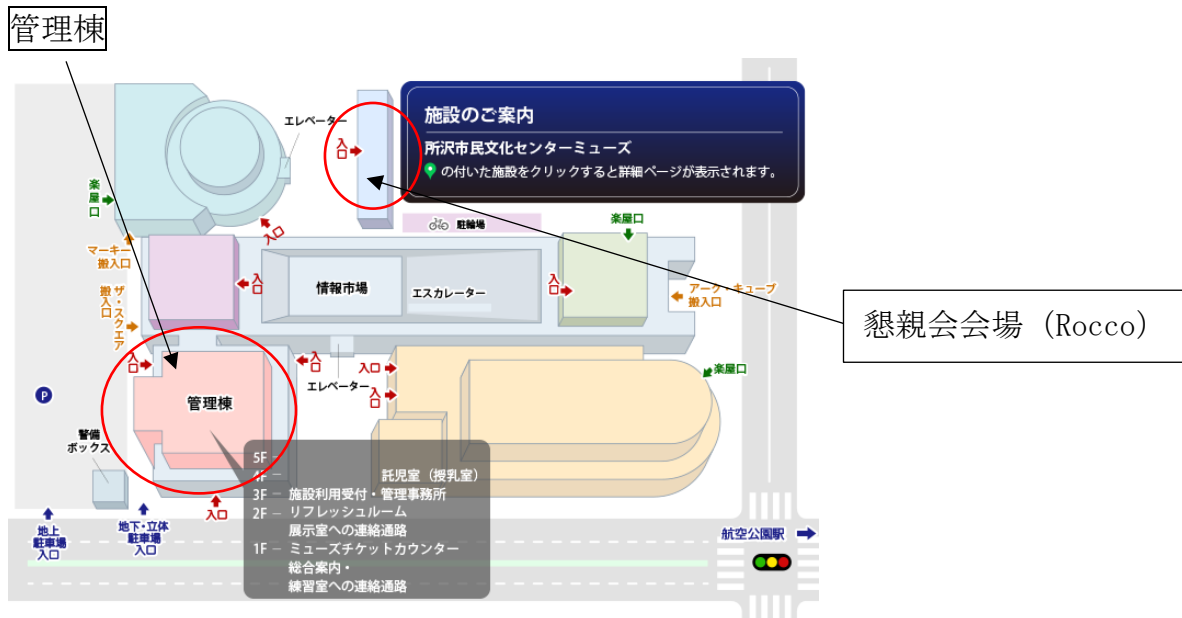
管理棟

施設のご案内

所沢市民文化センターミューズ

の付いた施設をクリックすると詳細ページが表示されます。

懇親会会場（Rocco）

エレベーター

入口

楽屋口

入口

駐輪場

楽屋口

マーキー搬入口

入口

情報市場

エスカレーター

入口

アーク・キューブ搬入口

ザ・スクエア搬入口

入口

入口

入口

楽屋口

エレベーター

入口

管理棟

P

警備ボックス

5F —
4F — 託児室（授乳室）
3F — 施設利用受付・管理事務所
2F — リフレッシュルーム
展示室への連絡通路
1F — ミューズチケットカウンター
総合案内・
練習室への連絡通路

入口

地上駐車場入口

地下・立体駐車場入口

航空公園駅